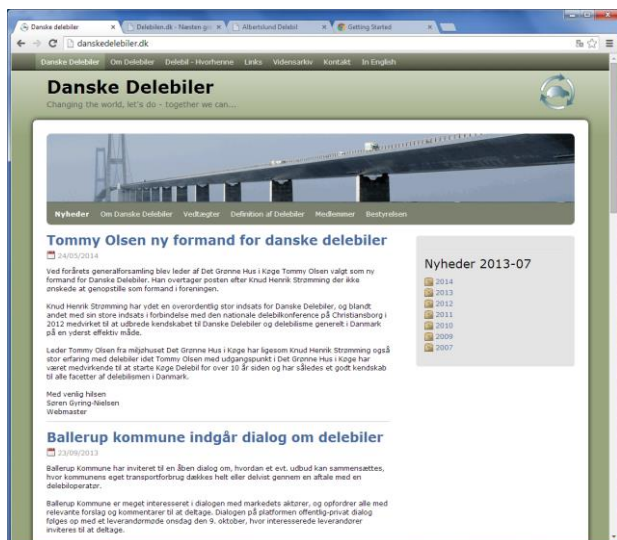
Danske delebiler | Delebilen.dk - Nøsten gr | Albertslund Delebil | Getting Started

danskedelebiler.dk

Danske Delebiler Om Delebiler Delebil - Hvorhenne Links Vidensarkiv Kontakt In English

Danske Delebiler
Changing the world, let's do - together we can...

Nyheder Om Danske Delebiler Vedtægter Definition af Delebiler Medlemmer Bestyrelsen

Tommy Olsen ny formand for danske delebiler
24/05/2014

Ved forårets generalforsamling blev leder af Det Grønne Hus i Køge Tommy Olsen valgt som ny formand for Danske Delebiler. Han overtager posten efter Knud Henrik Strømming der ikke ønskede at genopstille som formand i foreningen.

Knud Henrik Strømming har ydet en overordentlig stor indsats for Danske Delebiler, og blandt andet med sin store indsats i forbindelse med den nationale delebilkonference på Christiansborg i 2012 medvirket til at udbrede kendskabet til Danske Delebiler og delebilisme generelt i Danmark på en yderst effektiv måde.

Leder Tommy Olsen fra miljøhuset Det Grønne Hus i Køge har ligesom Knud Henrik Strømming også stor erfaring med delebiler idet Tommy Olsen med udgangspunkt i Det Grønne Hus i Køge har været medvirkende til at starte Køge Delebil for over 10 år siden og har således et godt kendskab til alle facetter af delebilismen i Danmark.

Med venlig hilsen
Søren Gyring-Nielsen
Webmaster

Ballerup kommune indgår dialog om delebiler
23/09/2013

Ballerup Kommune har inviteret til en åben dialog om, hvordan et evt. udbud kan sammensættes, hvor kommunens eget transportforbrug dækkes helt eller delvist gennem en aftale med en delebiloperatør.

Ballerup Kommune er meget interesseret i dialogen med markedets aktører, og opfordrer alle med relevante forslag og kommentarer til at deltage. Dialogen på platformen offentlig-privat dialog følges op med et leverandørmøde onsdag den 9. oktober, hvor interesserede leverandører inviteres til at deltage.

Nyheder 2013-07
2014
2013
2012
2011
2010
2009
2007